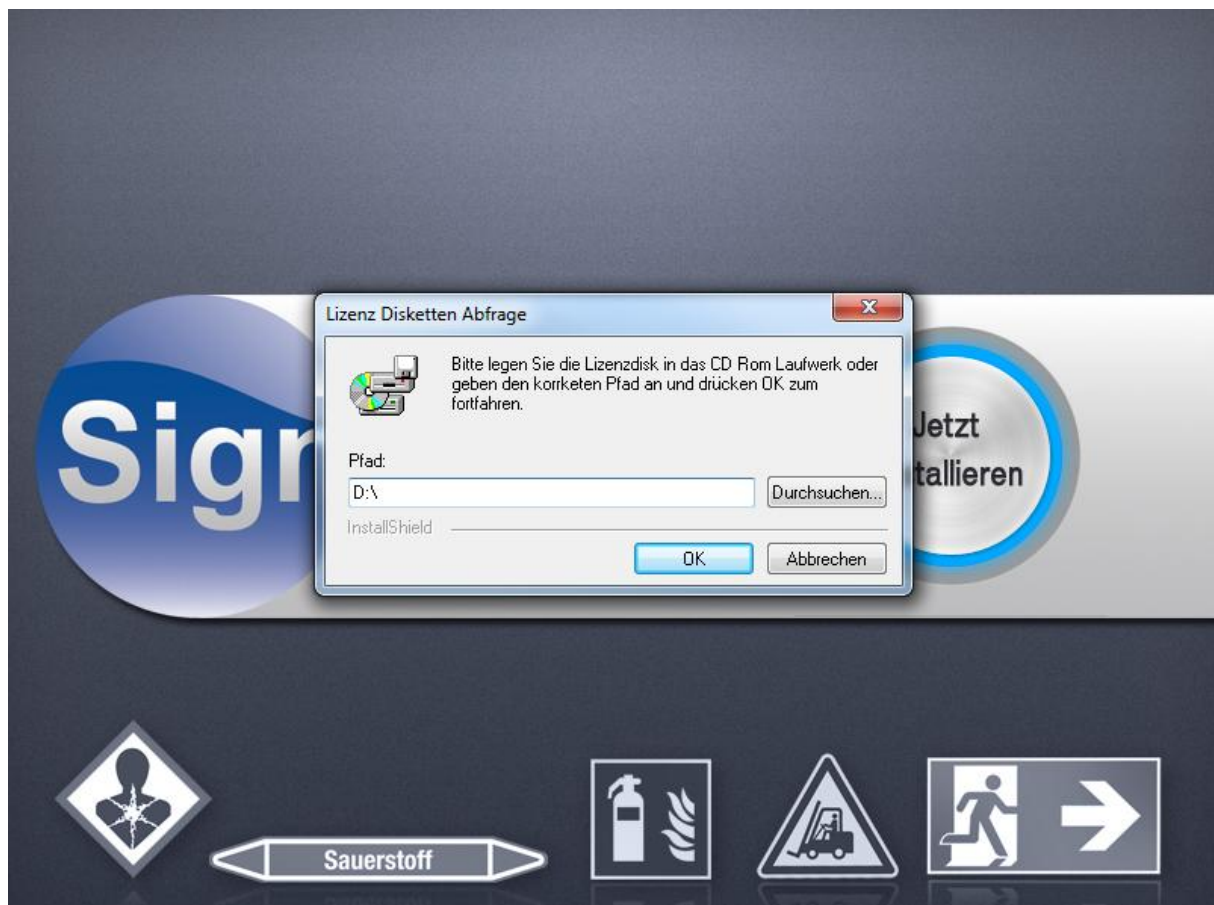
Sign

Lizenz Disketten Abfrage

Bitte legen Sie die Lizenzdisk in das CD Rom Laufwerk oder geben den korrketen Pfad an und drücken OK zum fortfahren.

Pfad:

D:\

Durchsuchen...

InstallShield

OK

Abbrechen

Jetzt
tallieren

Sauerstoff